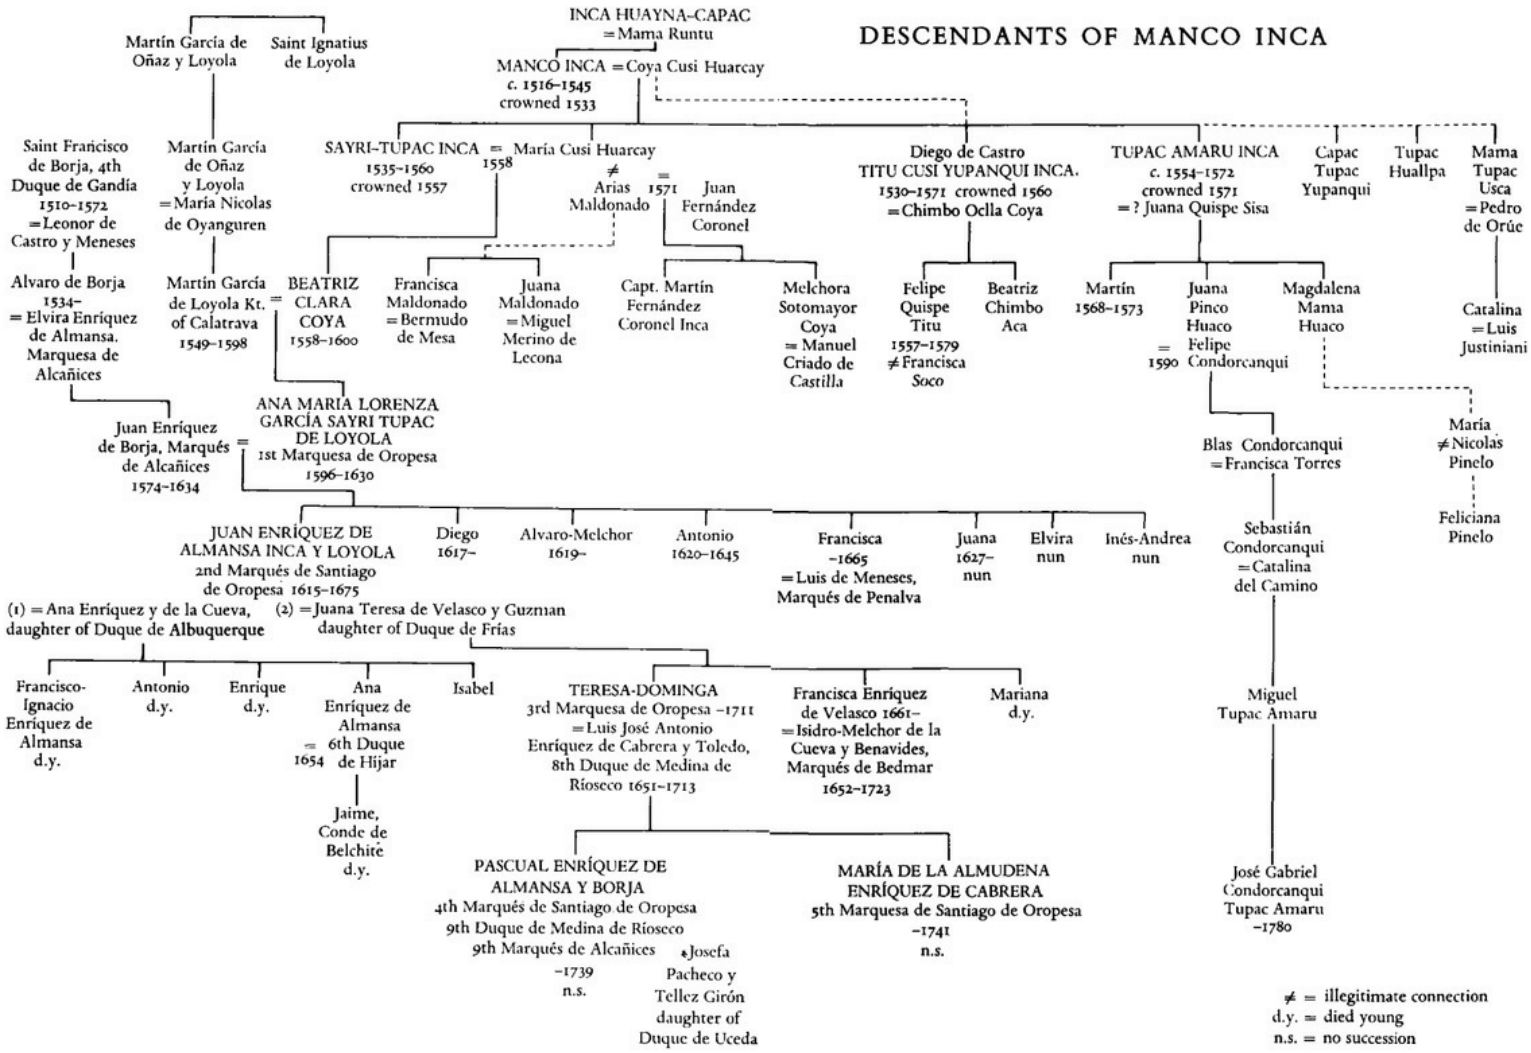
DESCENDANTS OF MANCO INCA

INCA HUAYNA-CAPAC
= Mama Runtu

MANCO INCA = Coya Cusi Huarcay
c. 1516–1545
crowned 1533

Martín García de Oñaz y Loyola

Saint Ignatius de Loyola

Saint Francisco de Borja, 4th Duque de Gandía 1510–1572 = Leonor de Castro y Meneses

Martín García de Oñaz y Loyola = María Nicolas de Oyanguren

Alvaro de Borja 1534– = Elvira Enríquez de Almansa, Marquesa de Alcañices

Martín García de Loyola Kt. of Calatrava 1549–1598

SAYRI-TUPAC INCA = María Cusi Huarcay
1535–1560 1558
crowned 1557

≠ Arias Maldonado

= 1571 Juan Fernández Coronel

Diego de Castro
TITU CUSI YUPANQUI INCA,
1530–1571 crowned 1560
= Chimbo Oclla Coya

TUPAC AMARU INCA
c. 1554–1572
crowned 1571
= ? Juana Quispe Sisa

Capac Tupac Yupanqui

Tupac Huallpa

Mama Tupac Usca = Pedro de Orûe

BEATRIZ CLARA COYA 1558–1600

Francisca Maldonado = Bermudo de Mesa

Juana Maldonado = Miguel Merino de Lecona

Capt. Martín Fernández Coronel Inca

Melchora Sotomayor Coya = Manuel Criado de Castilla

Felipe Quispe Titu 1557–1579 ≠ Francisca Soco

Beatriz Chimbo Aca

Martín 1568–1573

Juana Pinco Huaco = 1590 Felipe Condorcanqui

Magdalena Mama Huaco

Catalina = Luis Justiniani

Juan Enríquez de Borja, Marqués de Alcañices 1574–1634 =

ANA MARIA LORENZA GARCÍA SAYRI TUPAC DE LOYOLA
1st Marquesa de Oropesa
1596–1630

Blas Condorcanqui = Francisca Torres

María ≠ Nicolás Pinelo

Feliciana Pinelo

JUAN ENRÍQUEZ DE ALMANSA INCA Y LOYOLA
2nd Marqués de Santiago de Oropesa 1615–1675

Diego 1617–

Alvaro-Melchor 1619–

Antonio 1620–1645

Francisca –1665 = Luis de Meneses, Marqués de Penalva

Juana 1627– nun

Elvira nun

Inés-Andrea nun

Sebastián Condorcanqui = Catalina del Camino

(1) = Ana Enríquez y de la Cueva, daughter of Duque de Albuquerque

(2) = Juana Teresa de Velasco y Guzman daughter of Duque de Frías

Francisco-Ignacio Enríquez de Almansa d.y.

Antonio d.y.

Enrique d.y.

Ana Enríquez de Almansa = 1654 6th Duque de Hijar

Isabel

TERESA-DOMINGA
3rd Marquesa de Oropesa –1711
= Luis José Antonio Enríquez de Cabrera y Toledo, 8th Duque de Medina de Ríoseco 1651–1713

Francisca Enríquez de Velasco 1661– = Isidro-Melchor de la Cueva y Benavides, Marqués de Bedmar 1652–1723

Mariana d.y.

Miguel Tupac Amaru

Jaime, Conde de Belchite d.y.

PASCUAL ENRÍQUEZ DE ALMANSA Y BORJA
4th Marqués de Santiago de Oropesa
9th Duque de Medina de Ríoseco
9th Marqués de Alcañices
–1739
n.s.

= Josefa Pacheco y Tellez Girón daughter of Duque de Uceda

MARÍA DE LA ALMUDENA ENRÍQUEZ DE CABRERA
5th Marquesa de Santiago de Oropesa
–1741
n.s.

José Gabriel Condorcanqui Tupac Amaru –1780

≠ = illegitimate connection
d.y. = died young
n.s. = no succession